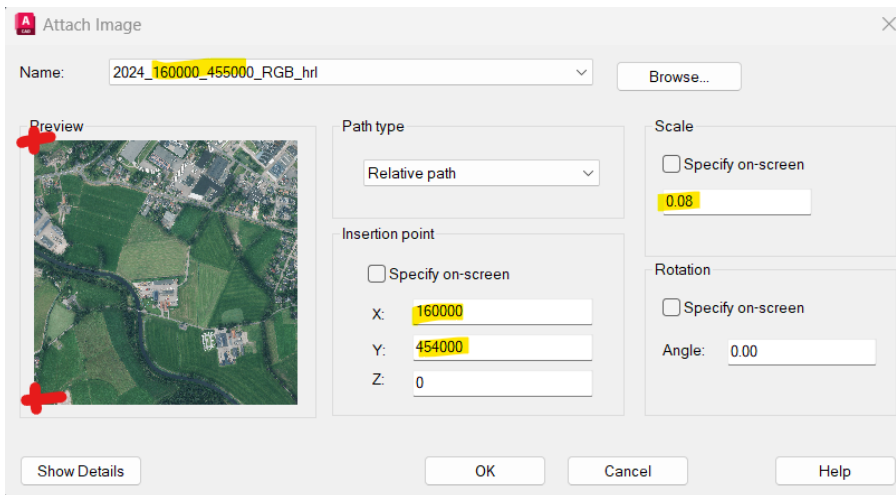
Attach Image

Name: 2024_160000_455000_RGB_hrl

Browse...

Preview

Path type

Relative path

Insertion point

Specify on-screen

X: 160000

Y: 454000

Z: 0

Scale

Specify on-screen

0.08

Rotation

Specify on-screen

Angle: 0.00

Show Details

OK

Cancel

Help